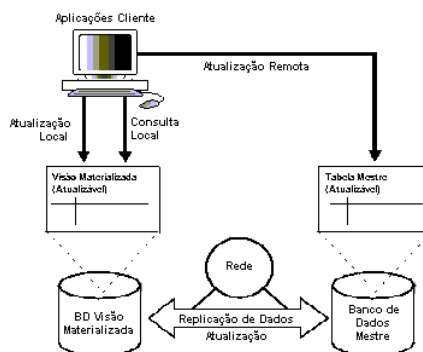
Aplicações Cliente

Atualização Remota

Atualização Local

Consulta Local

Visão Materializada (Atualizável)

Tabela Mestre (Atualizável)

Rede

BD Visão Materializada

Replicação de Dados
Atualização

Banco de Dados Mestre